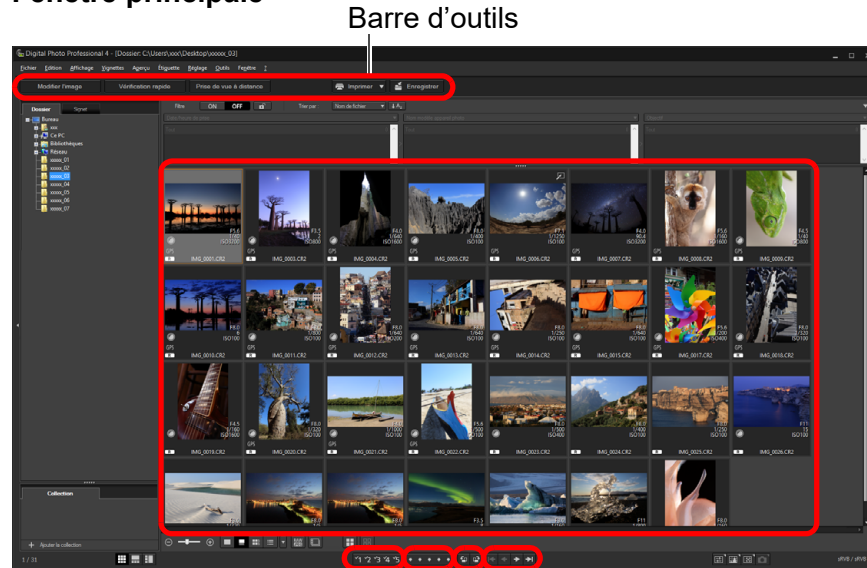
Fenêtre principale

Barre d'outils

Digital Photo Professional 4 - [Dossier: C:\Users\xxx\Desktop\xxxxx_03]

Fichier Edition Affichage Vignettes Agençu Étiquette Réglage Outils Fenêtre ?

Modifier l'image | Vérification rapide | Prise de vue à distance | Imprimer | Enregistrer

Dossier | Signet

Bureau
xxx
Ce PC
Bibliothèques
Réseau
xxxxx_01
xxxxx_02
xxxxx_03
xxxxx_04
xxxxx_05
xxxxx_06
xxxxx_07

Filtre ON OFF | Trier par | Nom de fichier

IMG_0001.CR2 IMG_0003.CR2 IMG_0004.CR2 IMG_0005.CR2 IMG_0006.CR2 IMG_0007.CR2 IMG_0008.CR2 IMG_0009.CR2
IMG_0010.CR2 IMG_0011.CR2 IMG_0012.CR2 IMG_0013.CR2 IMG_0014.CR2 IMG_0015.CR2 IMG_0017.CR2 IMG_0018.CR2
IMG_0019.CR2 IMG_0020.CR2 IMG_0021.CR2 IMG_0022.CR2 IMG_0023.CR2 IMG_0024.CR2 IMG_0025.CR2 IMG_0026.CR2

Collection

Ajouter la collection

1 / 31